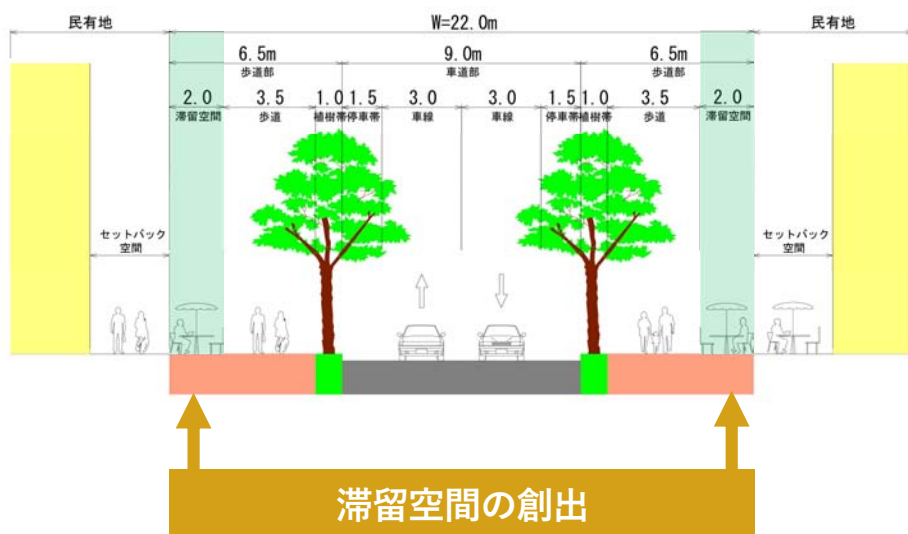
民有地

W=22.0m

民有地

6.5m
歩道部

9.0m
車道部

6.5m
歩道部

| 2.0 | 3.5 | 1.0 | 1.5 | 3.0 | 3.0 | 1.5 | 1.0 | 3.5 | 2.0 |
|---|---|---|---|---|---|---|---|---|---|
| 滞留空間 | 歩道 | 植樹帯 | 停車帯 | 車線 | 車線 | 停車帯 | 植樹帯 | 歩道 | 滞留空間 |

セットバック空間

セットバック空間

滞留空間の創出